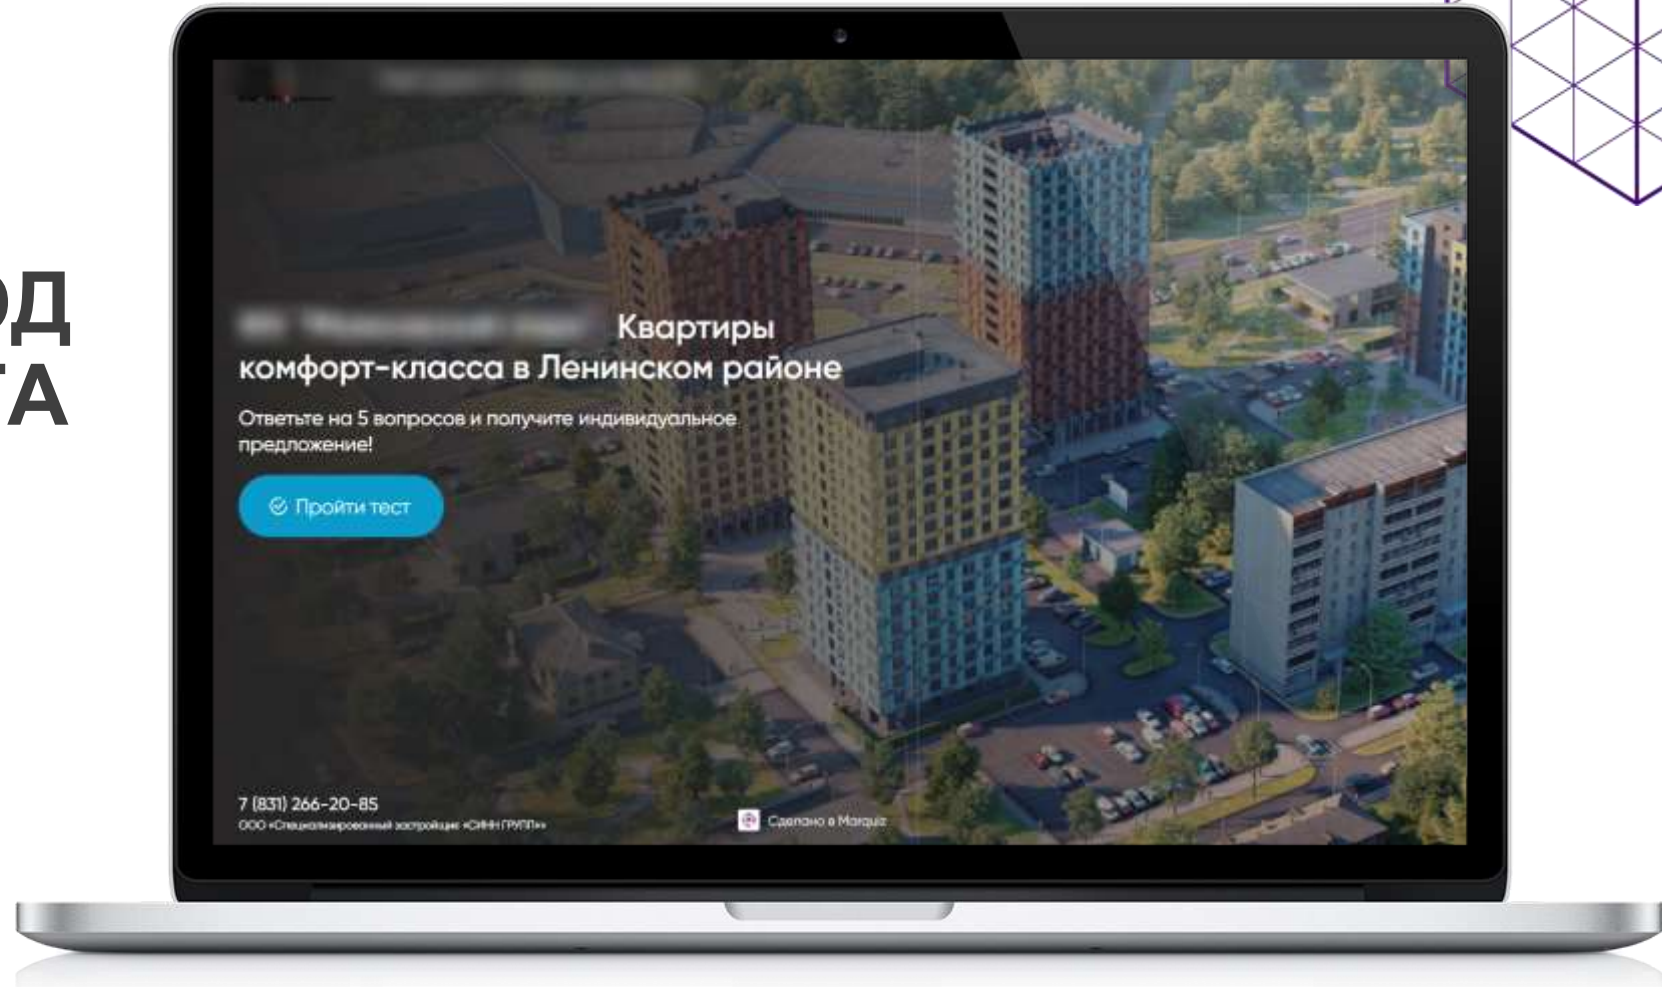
ОД
ТА

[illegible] Квартиры комфорт-класса в Ленинском районе

Ответьте на 5 вопросов и получите индивидуальное предложение!

Пройти тест

7 (831) 266-20-85
ООО «Специализированный застройщик «СИНН ГРУПП»»

Сделано в Marquiz